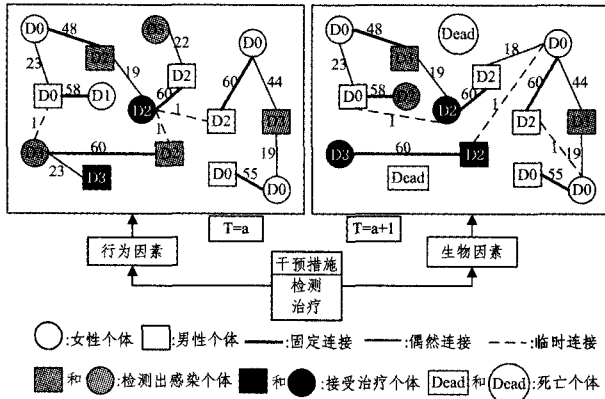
D0 48 D2 D3 22 D0 23 D0 58 D1 19 D2 60 D2 60 44 1 D2 D2 1 D3 60 D3 23 D3 D0 55 D0 19

D0 48 Dead D0 23 D0 58 D1 19 D2 60 D2 18 60 44 1 1 D2 D3 D3 60 D2 1 19 D0 55 D0 Dead

T=a

T=a+1

行为因素

生物因素

干预措施
检测
治疗

:女性个体 :男性个体 :固定连接 :偶然连接 :临时连接

和 :检测出感染个体 和 :接受治疗个体 Dead 和 Dead :死亡个体